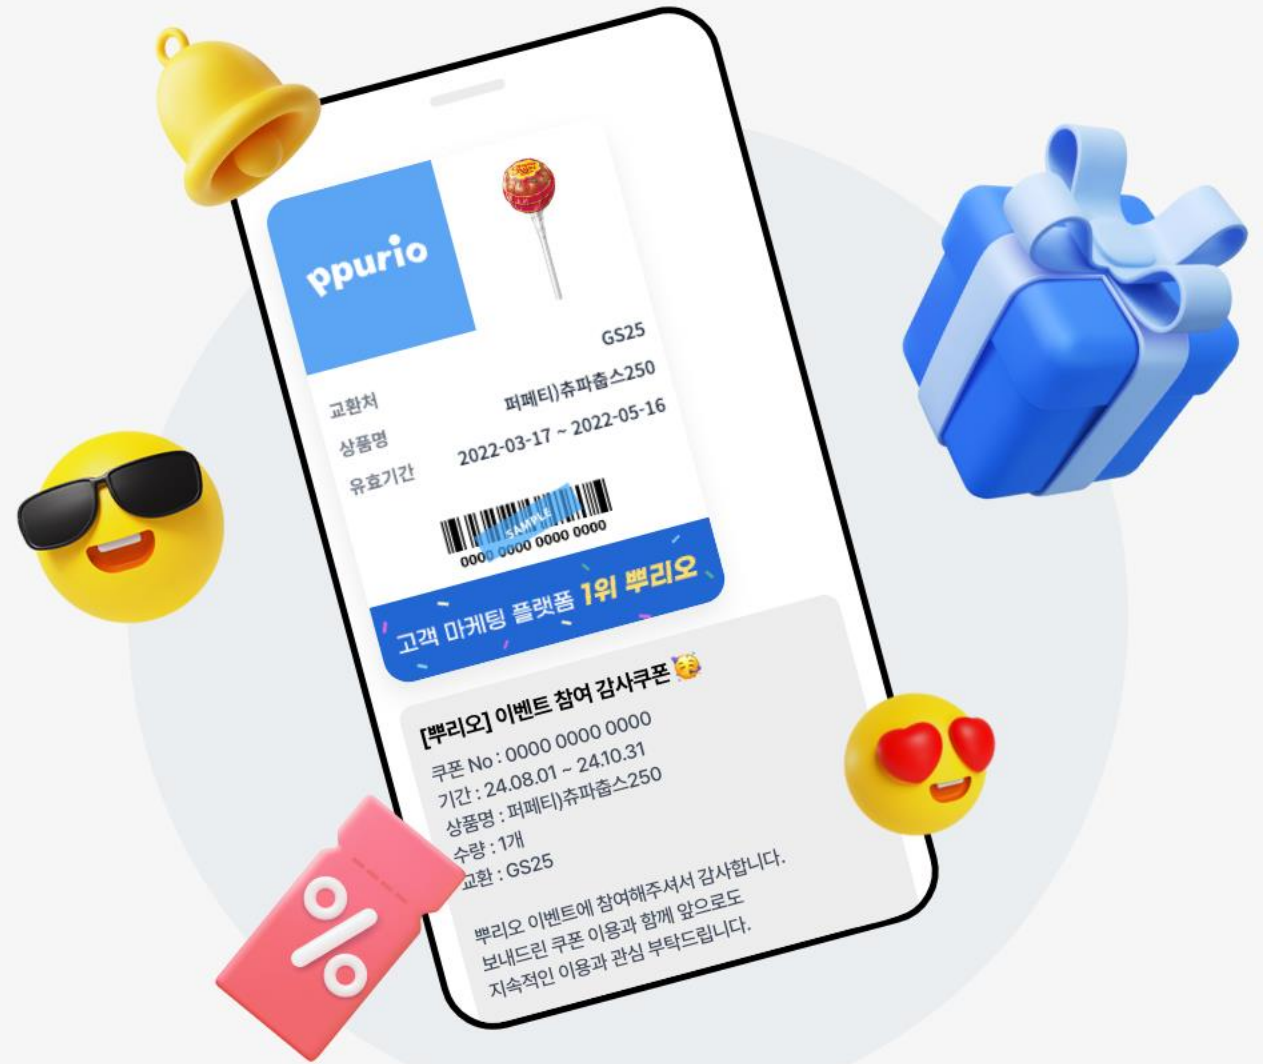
ppurio

GS25

교환처 퍼페티)츄파춥스250
상품명 2022-03-17 ~ 2022-05-16
유효기간

SAMPLE
0000 0000 0000 0000

고객 마케팅 플랫폼 1위 뿌리오

[뿌리오] 이벤트 참여 감사쿠폰 🥳

쿠폰 No : 0000 0000 0000
기간 : 24.08.01 ~ 24.10.31
상품명 : 퍼페티)츄파춥스250
수량 : 1개
교환 : GS25

뿌리오 이벤트에 참여해주셔서 감사합니다. 보내드린 쿠폰 이용과 함께 앞으로도 지속적인 이용과 관심 부탁드립니다.

%